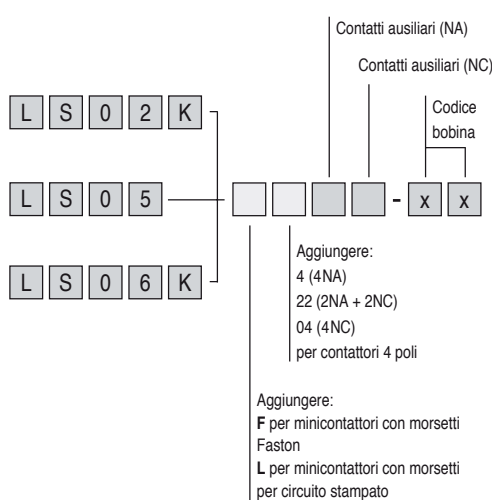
Contatti ausiliari (NA)

Contatti ausiliari (NC)

Codice bobina

L S 0 2 K

L S 0 5 - x x

L S 0 6 K

Aggiungere:
4 (4NA)
22 (2NA + 2NC)
04 (4NC)
per contattori 4 poli

Aggiungere:
**F** per minicontattori con morsetti Faston
**L** per minicontattori con morsetti per circuito stampato